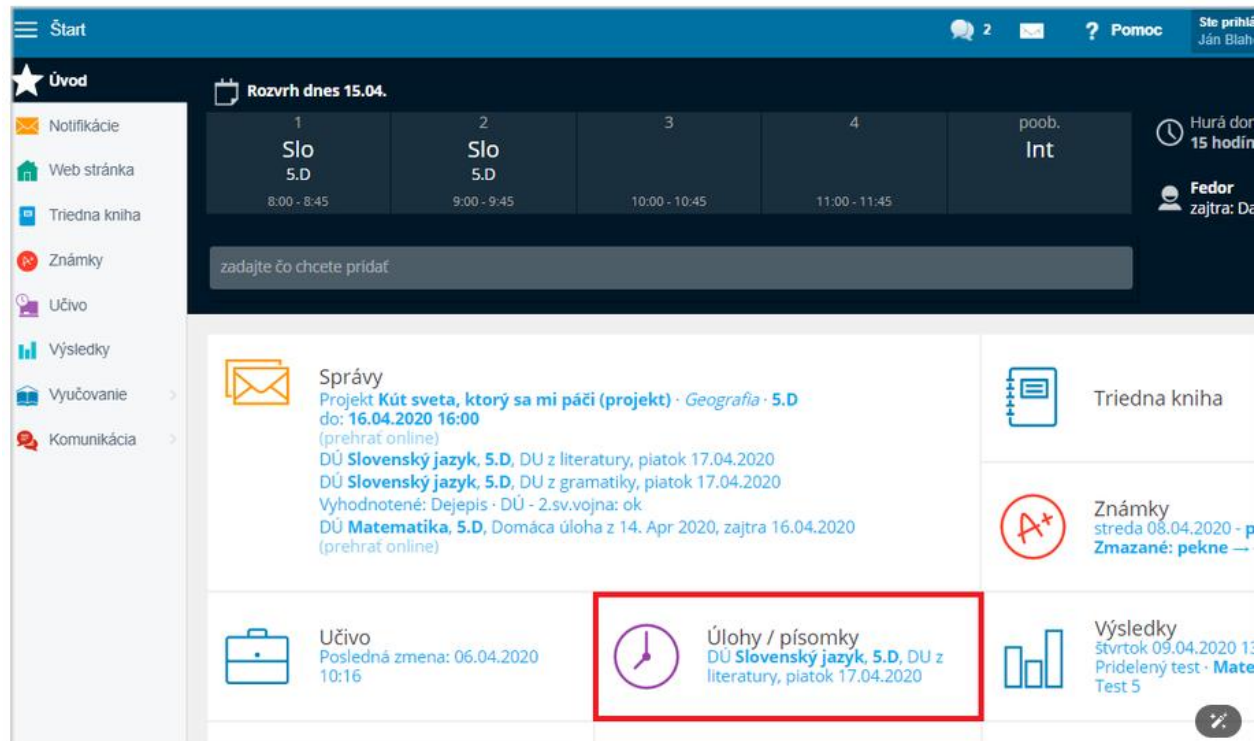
Štart

2

? Pomoc

Ste prihlá
Ján Blah

Úvod
Notifikácie
Web stránka
Triedna kniha
Známky
Učivo
Výsledky
Vyučovanie
Komunikácia

Rozvrh dnes 15.04.

| 1 | 2 | 3 | 4 | poob. |
|---|---|---|---|---|
| Slo 5.D | Slo 5.D | | | Int |
| 8:00 - 8:45 | 9:00 - 9:45 | 10:00 - 10:45 | 11:00 - 11:45 | |

Hurá dom
15 hodín

Fedor
zajtra: Da

zadajte čo chcete pridať

Správy
Projekt Kút sveta, ktorý sa mi páči (projekt) · Geografia · 5.D
do: 16.04.2020 16:00
(prehrať online)
DÚ Slovenský jazyk, 5.D, DU z literatúry, piatok 17.04.2020
DÚ Slovenský jazyk, 5.D, DU z gramatiky, piatok 17.04.2020
Vyhodnotené: Dejepis · DÚ - 2.sv.vojna: ok
DÚ Matematika, 5.D, Domáca úloha z 14. Apr 2020, zajtra 16.04.2020
(prehrať online)

Triedna kniha

Známky
streda 08.04.2020 - p
Zmazané: pekne →

Učivo
Posledná zmena: 06.04.2020 10:16

Úlohy / písomky
DÚ Slovenský jazyk, 5.D, DU z literatúry, piatok 17.04.2020

Výsledky
štvrtok 09.04.2020 13
Pridelený test · Mate
Test 5